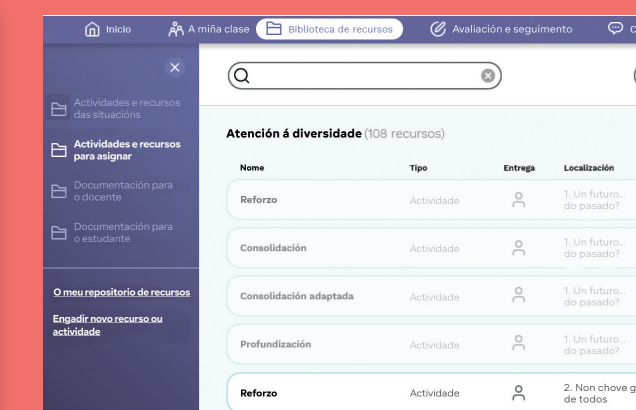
Inicio
A miña clase
Biblioteca de recursos
Avaliación e seguimento
C

Actividades e recursos das situacións
Actividades e recursos para asignar
Documentación para o docente
Documentación para o estudante

O meu repositorio de recursos
Engadir novo recurso ou actividade

Atención á diversidade (108 recursos)

| Nome | Tipo | Entrega | Localización |
|---|---|---|---|
| Reforzo | Actividade | | 1. Un futuro... do pasado? |
| Consolidación | Actividade | | 1. Un futuro... do pasado? |
| Consolidación adaptada | Actividade | | 1. Un futuro... do pasado? |
| Profundización | Actividade | | 1. Un futuro... do pasado? |
| Reforzo | Actividade | | 2. Non chove g de todos |